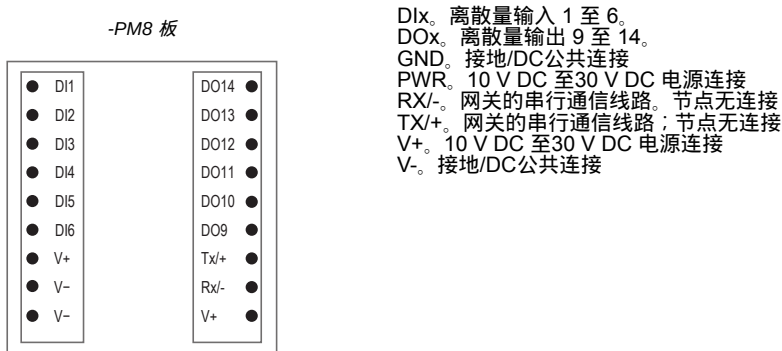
-PM8 板

DI1
DI2
DI3
DI4
DI5
DI6
V+
V−
V−

DO14
DO13
DO12
DO11
DO10
DO9
Tx/+
Rx/-
V+

DIx。离散量输入 1 至 6。
DOx。离散量输出 9 至 14。
GND。接地/DC公共连接
PWR。10 V DC 至30 V DC 电源连接
RX/-。网关的串行通信线路。节点无连接
TX/+。网关的串行通信线路；节点无连接
V+。10 V DC 至30 V DC 电源连接
V-。接地/DC公共连接